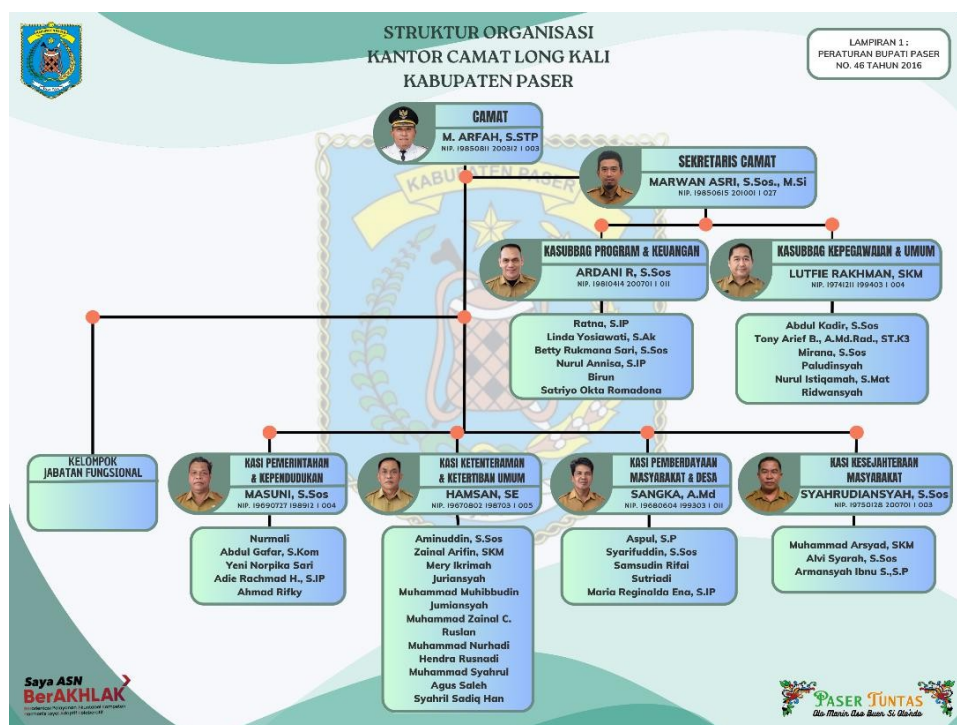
STRUKTUR ORGANISASI
KANTOR CAMAT LONG KALI
KABUPATEN PASER

LAMPIRAN 1 :
PERATURAN BUPATI PASER
NO. 46 TAHUN 2016

CAMAT
M. ARFAH, S.STP
NIP. 19850811 200312 1 003

SEKRETARIS CAMAT
MARWAN ASRI, S.Sos., M.Si
NIP. 19850615 201001 1 027

KASUBBAG PROGRAM & KEUANGAN
ARDANI R, S.Sos
NIP. 19810414 200701 1 011

KASUBBAG KEPEGAWAIAN & UMUM
LUTFIE RAKHMAN, SKM
NIP. 19741211 199403 1 004

Ratna, S.IP
Linda Yosiawati, S.Ak
Betty Rukmana Sari, S.Sos
Nurul Annisa, S.IP
Birun
Satriyo Okta Romadona

Abdul Kadir, S.Sos
Tony Arief B., A.Md.Rad., ST.K3
Mirana, S.Sos
Paludinsyah
Nurul Istiqamah, S.Mat
Ridwansyah

KELOMPOK JABATAN FUNGSIONAL

KASI PEMERINTAHAN & KEPENDUDUKAN
MASUNI, S.Sos
NIP. 19690727 198912 1 004

KASI KETENTERAMAN & KETERTIBAN UMUM
HAMSAN, SE
NIP. 19670802 198703 1 005

KASI PEMBERDAYAAN MASYARAKAT & DESA
SANGKA, A.Md
NIP. 19680604 199303 1 011

KASI KESEJAHTERAAN MASYARAKAT
SYAHRUDIANSYAH, S.Sos
NIP. 19750128 200701 1 003

Nurmali
Abdul Gafar, S.Kom
Yeni Norpika Sari
Adie Rachmad H., S.IP
Ahmad Rifky

Aminuddin, S.Sos
Zainal Arifin, SKM
Mery Ikrimah
Juriansyah
Muhammad Muhibbudin
Jumiansyah
Muhammad Zainal C.
Ruslan
Muhammad Nurhadi
Hendra Rusnadi
Muhammad Syahrul
Agus Saleh
Syahril Sadiq Han

Aspul, S.P
Syarifuddin, S.Sos
Samsudin Rifai
Sutriadi
Maria Reginalda Ena, S.IP

Muhammad Arsyad, SKM
Alvi Syarah, S.Sos
Armansyah Ibnu S.,S.P

Saya ASN
BerAKHLAK

PASER TUNTAS
Olo Manin Asa Buen Si Olondo